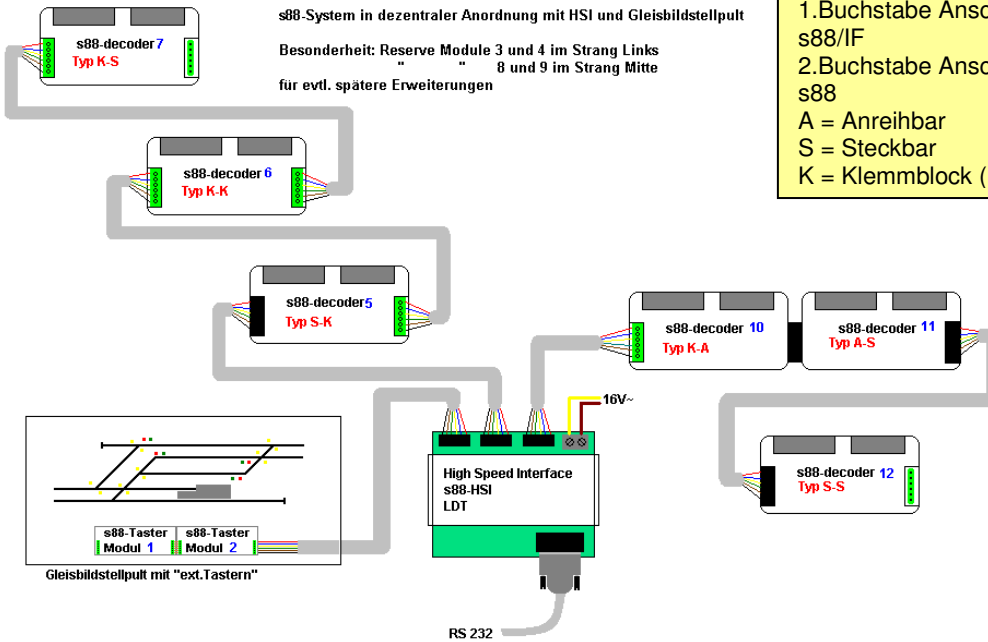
s88-System in dezentraler Anordnung mit HSI und Gleisbildstellpult

Besonderheit: Reserve Module 3 und 4 im Strang Links
" " 8 und 9 im Strang Mitte
für evtl. spätere Erweiterungen

1.Buchstabe Ansc
s88/IF
2.Buchstabe Ansc
s88
A = Anreihbar
S = Steckbar
K = Klemmblock (

s88-decoder 7
Typ K-S

s88-decoder 6
Typ K-K

s88-decoder 5
Typ S-K

s88-decoder 10
Typ K-A

s88-decoder 11
Typ A-S

s88-decoder 12
Typ S-S

16V~

High Speed Interface
s88-HSI
LDT

s88-Taster Modul 1
s88-Taster Modul 2

Gleisbildstellpult mit "ext.Tastern"

RS 232